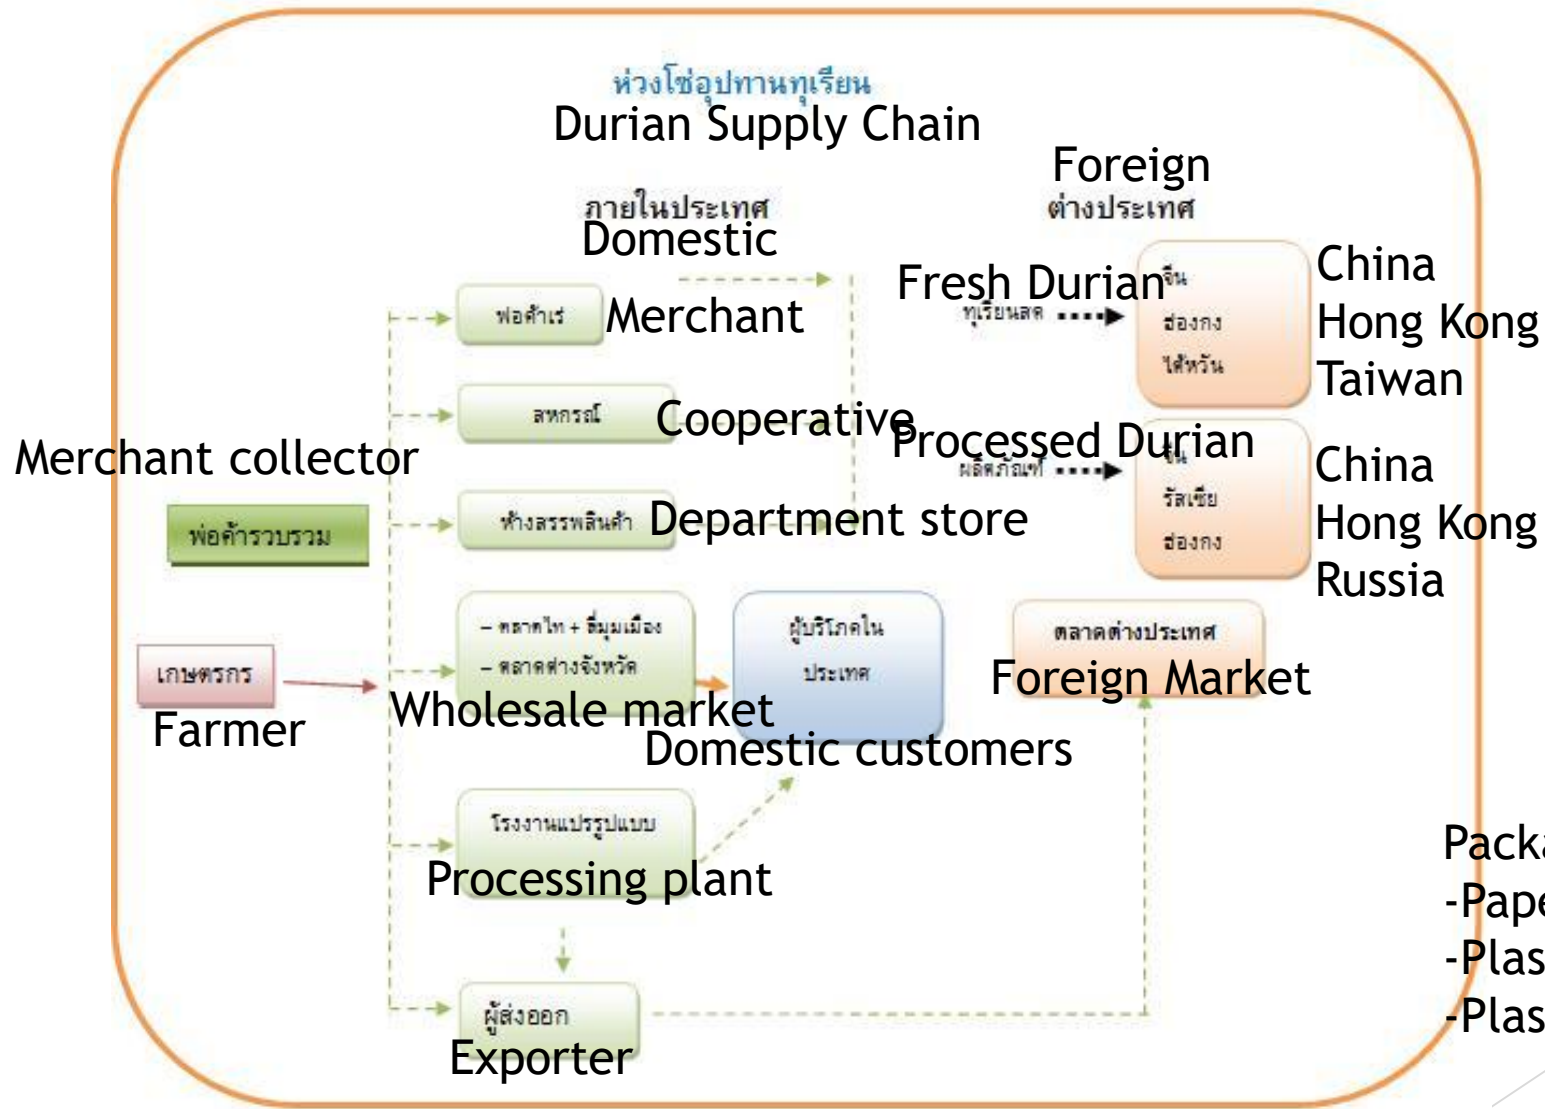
ห่วงโซ่อุปทานทุเรียน
Durian Supply Chain

Foreign
ต่างประเทศ

ภายในประเทศ
Domestic

พ่อค้าเร่ Merchant

Fresh Durian
ทุเรียนสด
จีน
ฮ่องกง
ไต้หวัน
China
Hong Kong
Taiwan

สหกรณ์ Cooperative

Processed Durian
ผลิตภัณฑ์
จีน
รัสเซีย
ฮ่องกง
China
Hong Kong
Russia

Merchant collector
พ่อค้ารวบรวม

ห้างสรรพสินค้า Department store

เกษตรกร
Farmer

– ตลาดไท + สี่มุมเมือง
– ตลาดต่างจังหวัด
Wholesale market

ผู้บริโภคใน ประเทศ
Domestic customers

ตลาดต่างประเทศ
Foreign Market

โรงงานแปรรูปแบบ
Processing plant

ผู้ส่งออก
Exporter

Packa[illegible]
-Pape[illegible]
-Plas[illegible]
-Plas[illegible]